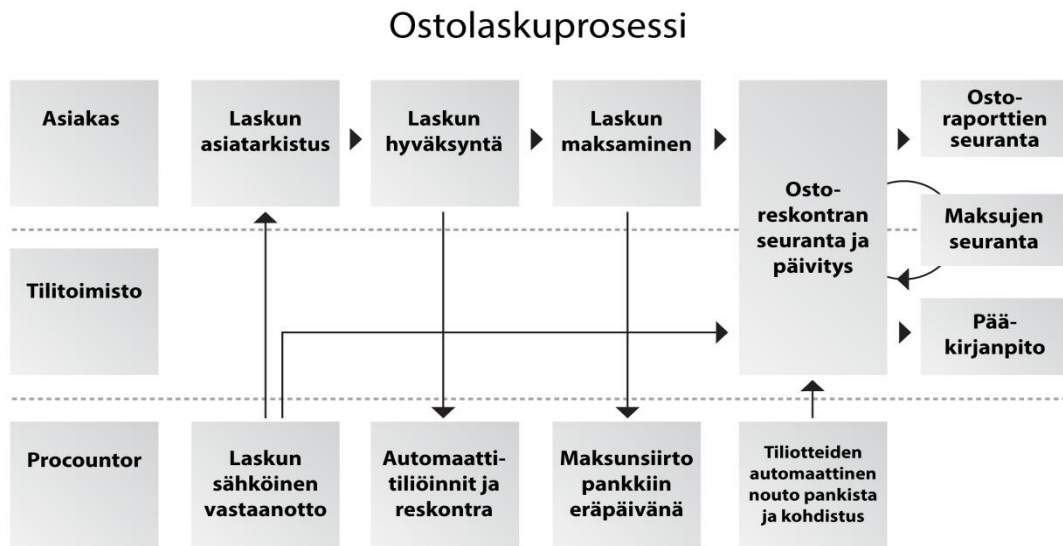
Ostolaskuprosessi

Asiakas

Laskun asiatarkistus

Laskun hyväksyntä

Laskun maksaminen

Osto-reskontran seuranta ja päivitys

Osto-raporttien seuranta

Maksujen seuranta

Tilitoimisto

Pää-kirjanpito

Procountor

Laskun sähköinen vastaanotto

Automaatti-tiliöinnit ja reskontra

Maksunsiirto pankkiin eräpäivänä

Tiliotteiden automaattinen nouto pankista ja kohdistus